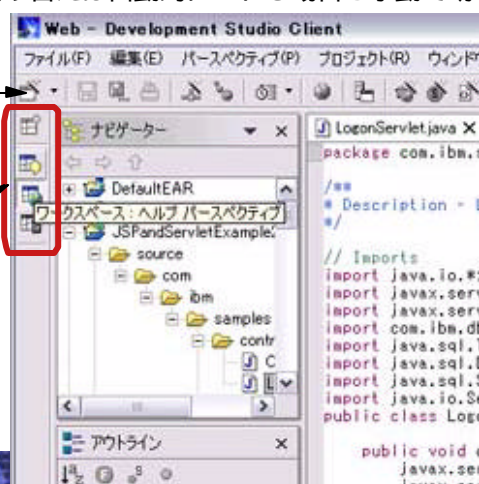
Web - Development Studio Client

ファイル(F) 編集(E) パースペクティブ(P) プロジェクト(R) ウィンド

ナビゲーター

DefaultEAR

ワークスペース：ヘルプ パースペクティブ

JSPandServletExample

source

com

ibm

samples

contr

C

L

アウトライン

LogonServlet.java

package com.ibm.s

/**
* Description - L
*/

// Imports
import java.io.*;
import javax.serv
import javax.serv
import com.ibm.db
import java.sql.
import java.sql.
import java.sql.
import java.io.Se
public class Logo

public void
javax.se